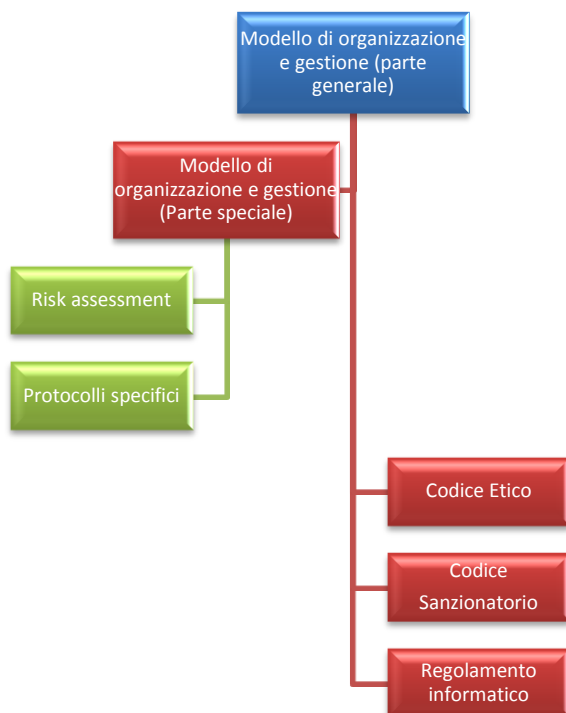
Modello di organizzazione e gestione (parte generale)

Modello di organizzazione e gestione (Parte speciale)

Risk assessment

Protocolli specifici

Codice Etico

Codice Sanzionatorio

Regolamento informatico